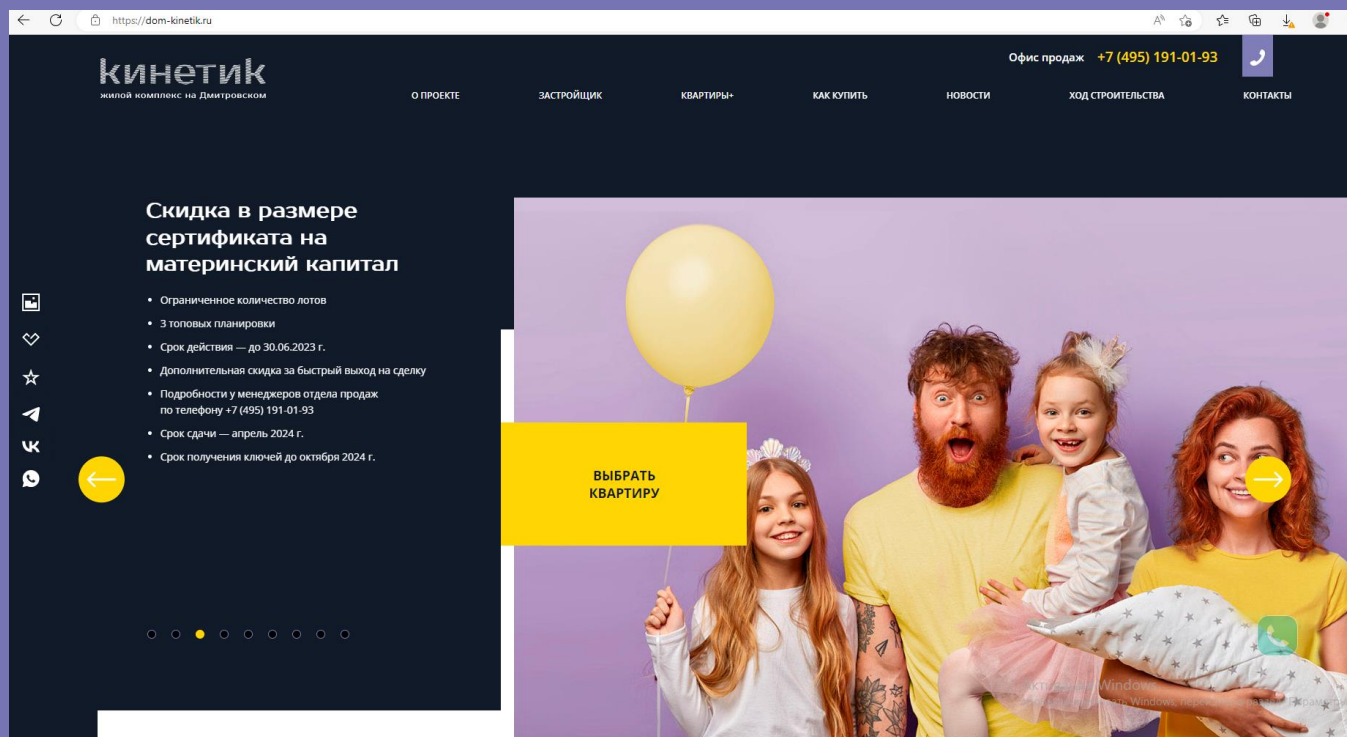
https://dom-kinetik.ru

кинетик
жилой комплекс на Дмитровском

Офис продаж +7 (495) 191-01-93

О ПРОЕКТЕ ЗАСТРОЙЩИК КВАРТИРЫ+ КАК КУПИТЬ НОВОСТИ ХОД СТРОИТЕЛЬСТВА КОНТАКТЫ

Скидка в размере сертификата на материнский капитал

• Ограниченное количество лотов
• 3 топовых планировки
• Срок действия — до 30.06.2023 г.
• Дополнительная скидка за быстрый выход на сделку
• Подробности у менеджеров отдела продаж по телефону +7 (495) 191-01-93
• Срок сдачи — апрель 2024 г.
• Срок получения ключей до октября 2024 г.

ВЫБРАТЬ КВАРТИРУ

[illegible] Windows
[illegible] Windows, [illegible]